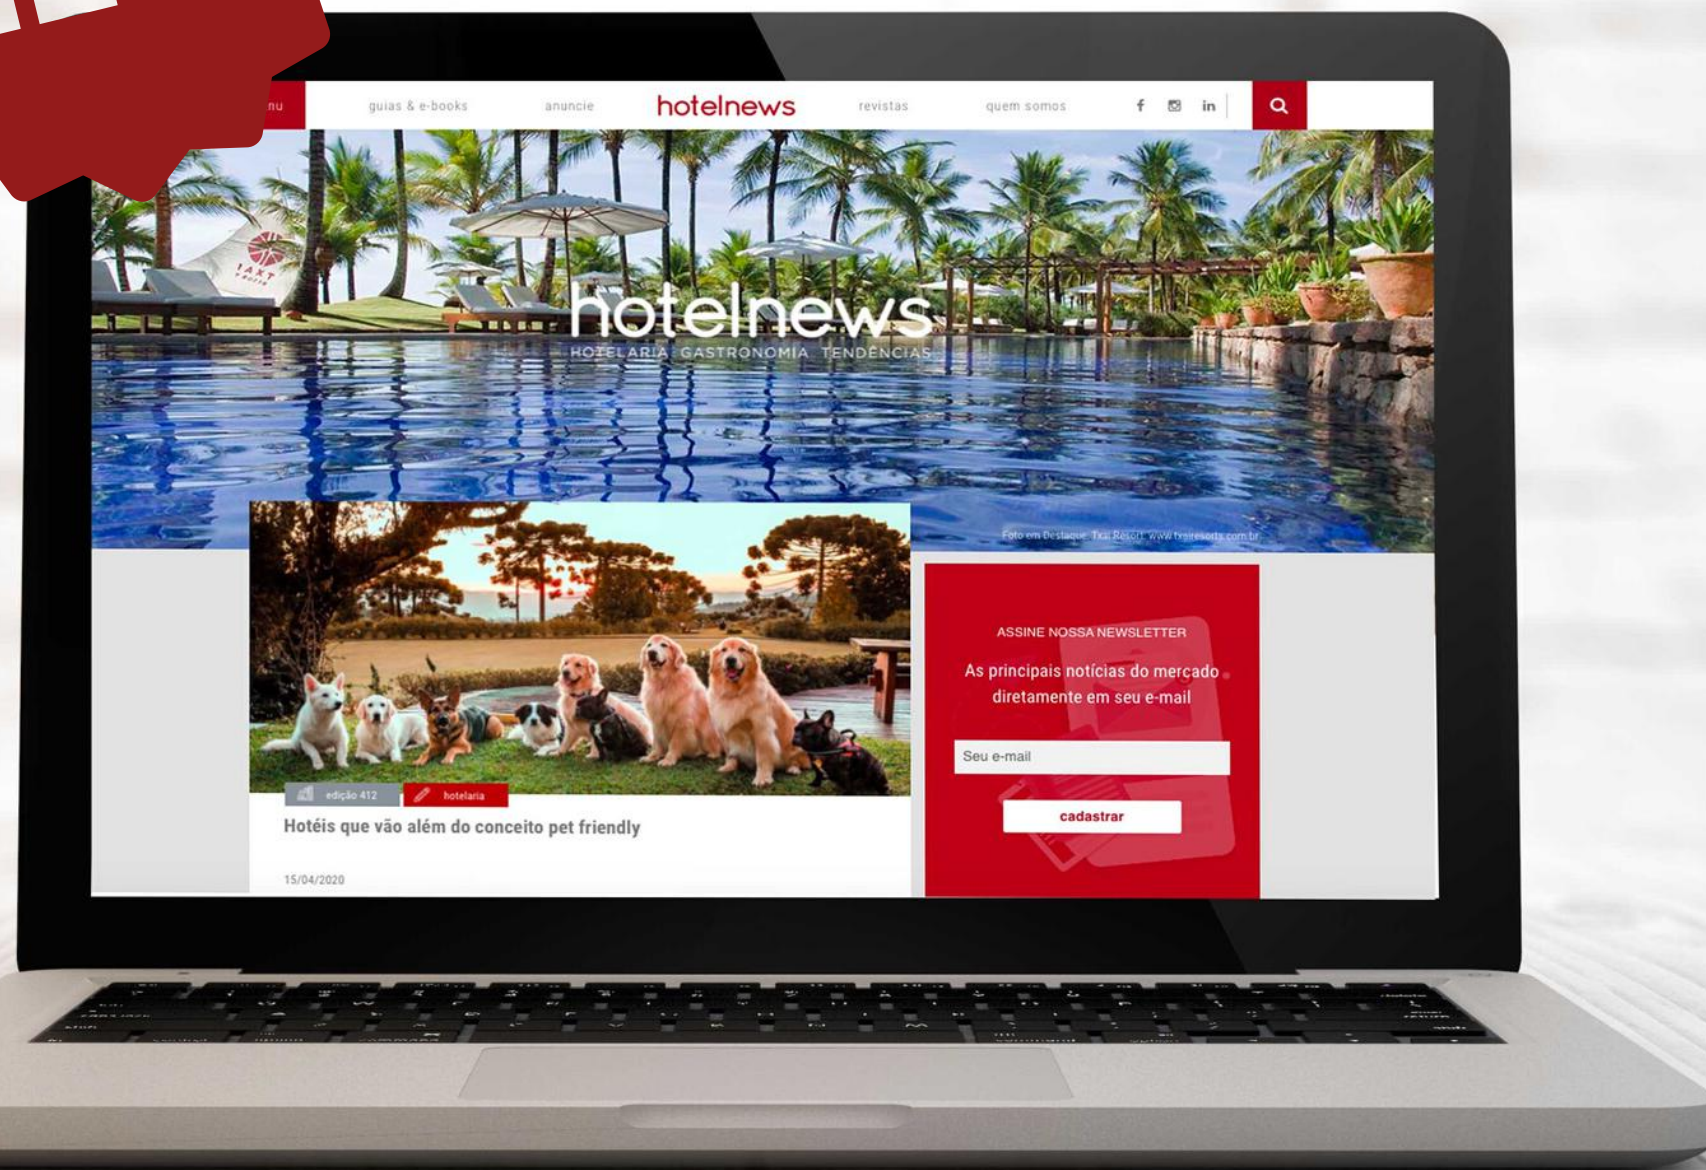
nu guias & e-books anuncie hotelnews revistas quem somos

hotelnews
HOTELARIA GASTRONOMIA TENDÊNCIAS

Foto em Destaque: Txai Resort www.txairesorts.com.br

edição 412 hotelaria

Hotéis que vão além do conceito pet friendly

15/04/2020

ASSINE NOSSA NEWSLETTER

As principais notícias do mercado diretamente em seu e-mail

Seu e-mail

cadastrar